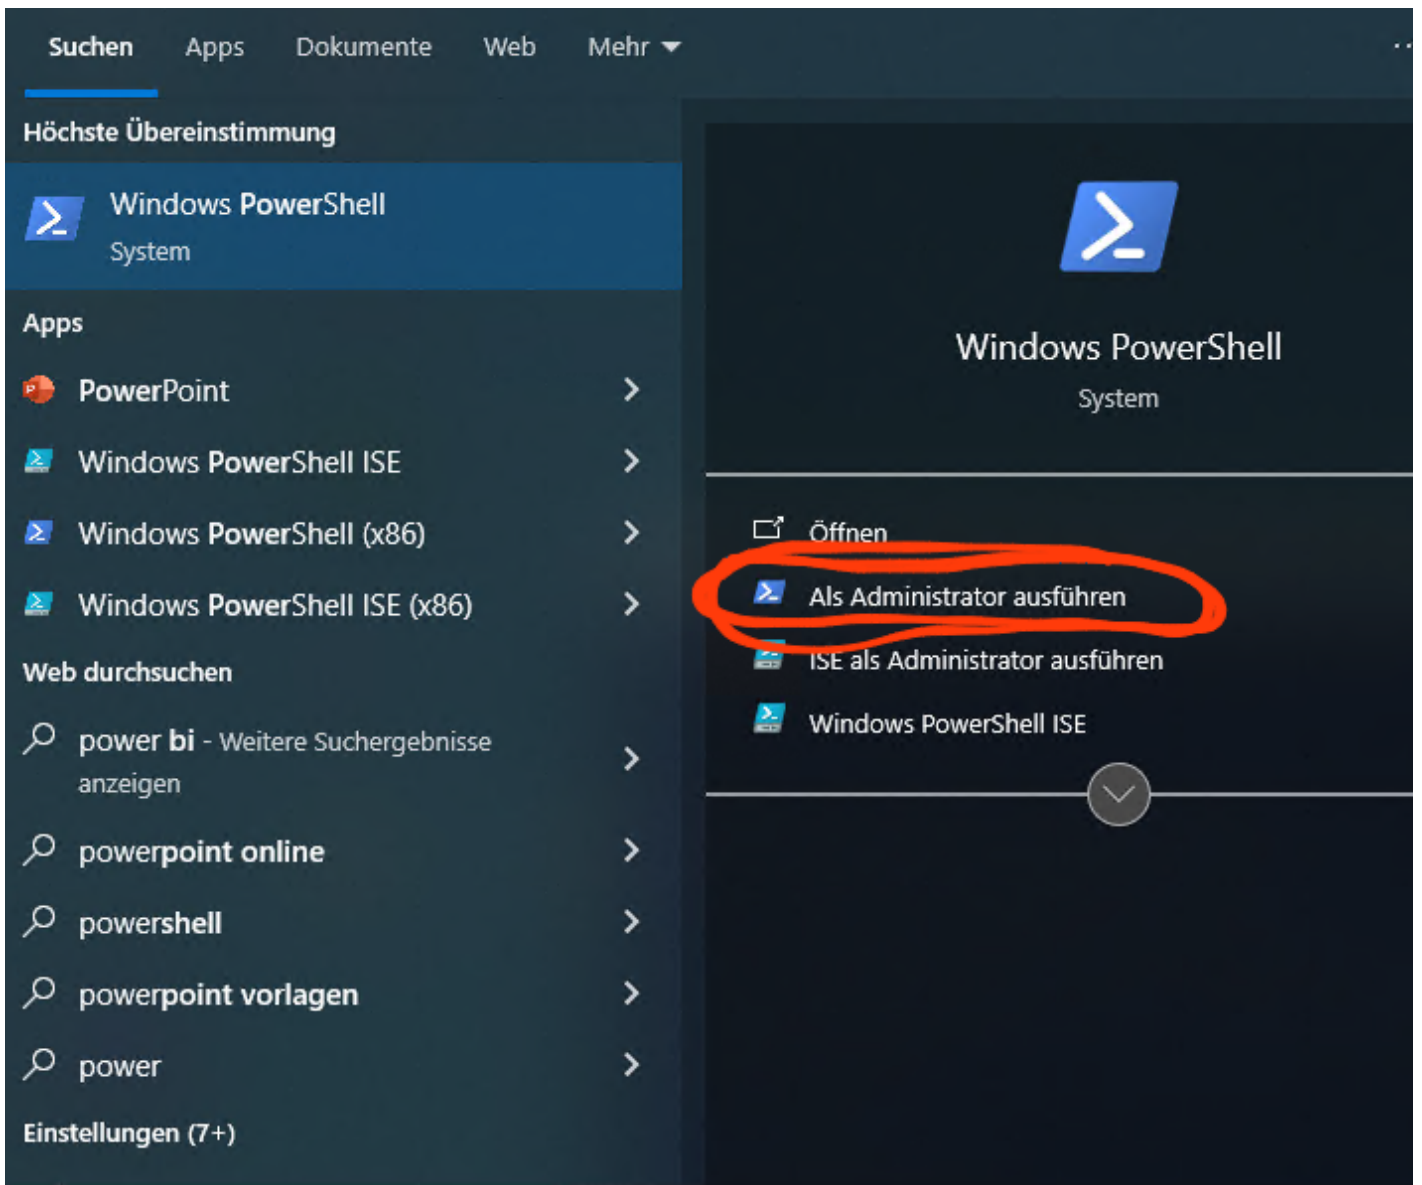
Suchen Apps Dokumente Web Mehr

Höchste Übereinstimmung

Windows PowerShell
System

Apps

PowerPoint

Windows PowerShell ISE

Windows PowerShell (x86)

Windows PowerShell ISE (x86)

Web durchsuchen

power bi - Weitere Suchergebnisse anzeigen

powerpoint online

powershell

powerpoint vorlagen

power

Einstellungen (7+)

Windows PowerShell
System

Öffnen

Als Administrator ausführen

ISE als Administrator ausführen

Windows PowerShell ISE